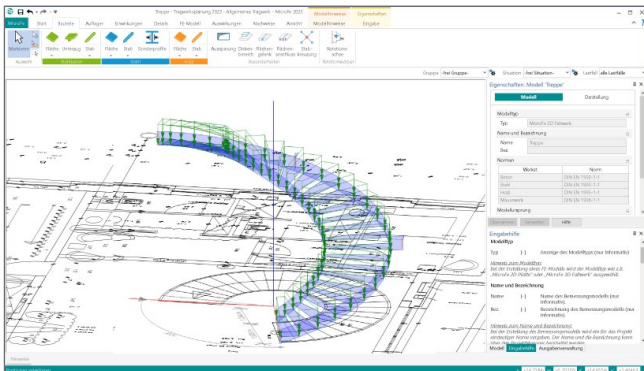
Treppe - Tragwerksplanung 2023 - Allgemeine Tragwerk - MicroFe 2023

Modellierung | Eigenschaften

Modelle | Start | Ansichte | Auflager | Einwirkungen | Details | FE-Modell | Auswertungen | Nachweise | Ansicht | Modellfenster | Eingabe

Markieren | Fläche | Umlaufzug | Stab | Fläche | Stab | Sonderprofile | Fläche | Stab | Auswahl | Oberkante | Flächen-gelenk | Flächen-anschluss | Stab-Kreuzung | Notationsschar

Auswahl | Stahlbeton | Stahl | Holz | Bauteileigenschaften | Bemessungsvorlagen

Gruppe | Alle Gruppen | Situation | Alle Situationen | Lastfall | alle Lastfälle

Eigenschaften: Modell 'Treppe'

Modell | Darstellung

Modelltyp
Typ | MicroFe 3D Faltwerk

Name und Bezeichnung
Name | Treppe
Bez.

Normen
| Werkst. | Norm |
|---|---|
| Beton | DIN EN 1992-1-1 |
| Stahl | DIN EN 1993-1-1 |
| Holz | DIN EN 1995-1-1 |
| Mauerwerk | DIN EN 1996-1-1 |

Modellursprung

Eigenschaften | Variablen | Hilfe

Eingabehilfe
Modelltyp
Typ | [-] | Anzeige des Modelltyps (nur Information)

Hinweis zum Modelltyp:
Bei der Erstellung eines FE-Modells wird der Modelltyp wie z.B. „MicroFe 2D Platte" oder „MicroFe 3D Faltwerk" ausgewählt.

Name und Bezeichnung
Name | [-] | Name des Bemessungsmodells (nur Information)
Bez. | [-] | Bezeichnung des Bemessungsmodells (nur Information)

Hinweis zum Name und Bezeichnung:
Bei der Erstellung des Bemessungsmodells wird ein der das Projekt eindeutiger Name vergeben. Der Name und die Bezeichnung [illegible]

Modell | Eingabehilfe | Ausgabenverwaltung

Notizen